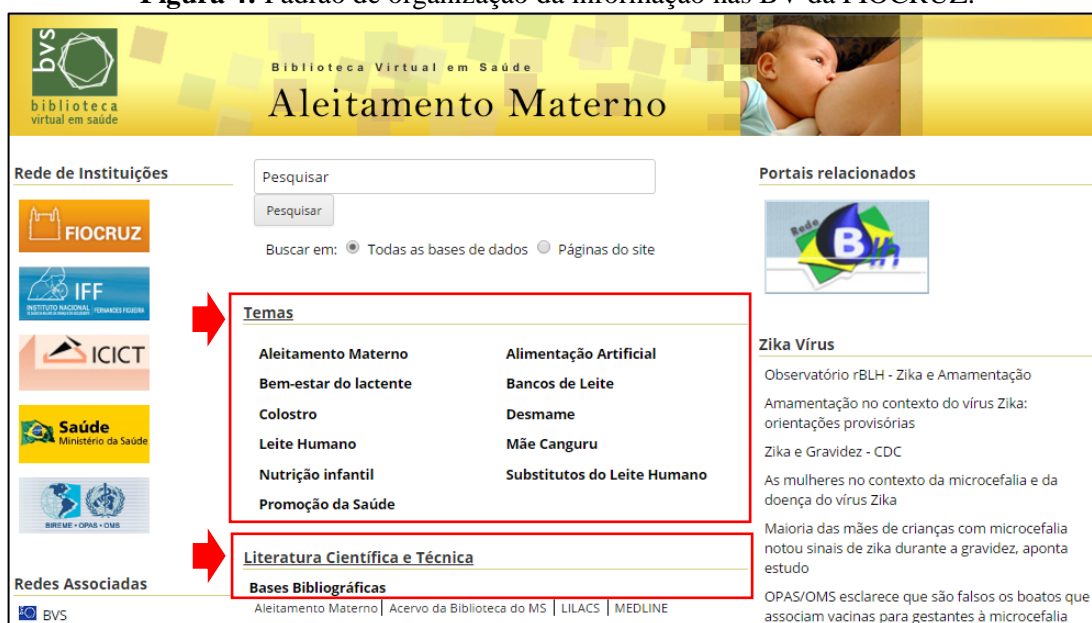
Figura 4: Padrão de organização da informação nas BV da FIOCRUZ.

bvs
biblioteca
virtual em saúde

Biblioteca Virtual em Saúde
Aleitamento Materno

Rede de Instituições

FIOCRUZ

IFF
INSTITUTO NACIONAL FERNANDES FIGUEIRA

ICICT

Saúde
Ministério da Saúde

BIREME · OPAS · OMS

Redes Associadas

BVS

Pesquisar

Pesquisar

Buscar em: Todas as bases de dados Páginas do site

Temas

Aleitamento Materno
Bem-estar do lactente
Colostro
Leite Humano
Nutrição infantil
Promoção da Saúde

Alimentação Artificial
Bancos de Leite
Desmame
Mãe Canguru
Substitutos do Leite Humano

Literatura Científica e Técnica

Bases Bibliográficas
Aleitamento Materno | Acervo da Biblioteca do MS | LILACS | MEDLINE

Portais relacionados

Rede BLH

Zika Vírus

Observatório rBLH - Zika e Amamentação

Amamentação no contexto do vírus Zika: orientações provisórias

Zika e Gravidez - CDC

As mulheres no contexto da microcefalia e da doença do vírus Zika

Maioria das mães de crianças com microcefalia notou sinais de zika durante a gravidez, aponta estudo

OPAS/OMS esclarece que são falsos os boatos que associam vacinas para gestantes à microcefalia